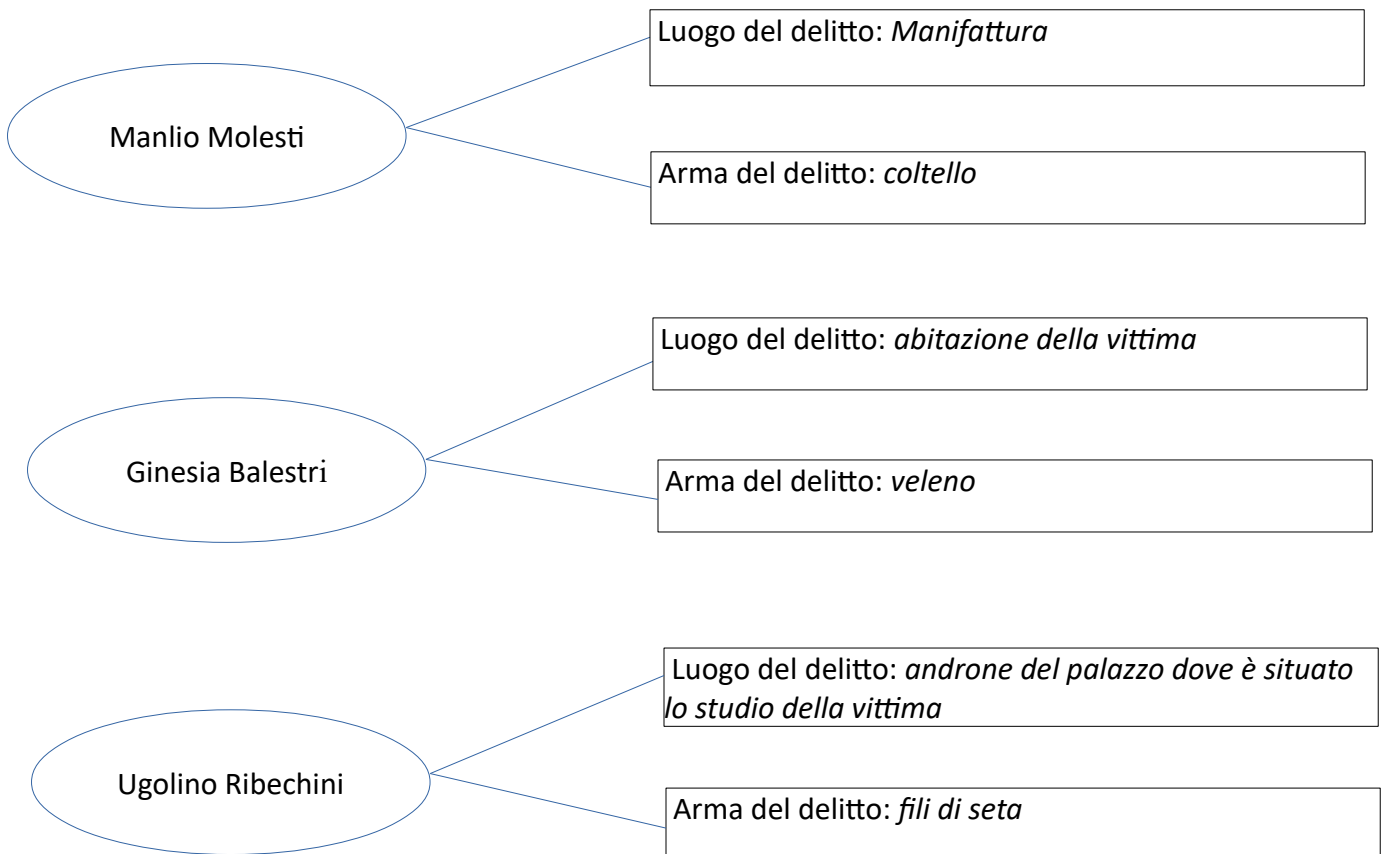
Manlio Molesti

Luogo del delitto: *Manifattura*

Arma del delitto: *coltello*

Ginesia Balestri

Luogo del delitto: *abitazione della vittima*

Arma del delitto: *veleno*

Ugolino Ribechini

Luogo del delitto: *androne del palazzo dove è situato lo studio della vittima*

Arma del delitto: *fili di seta*